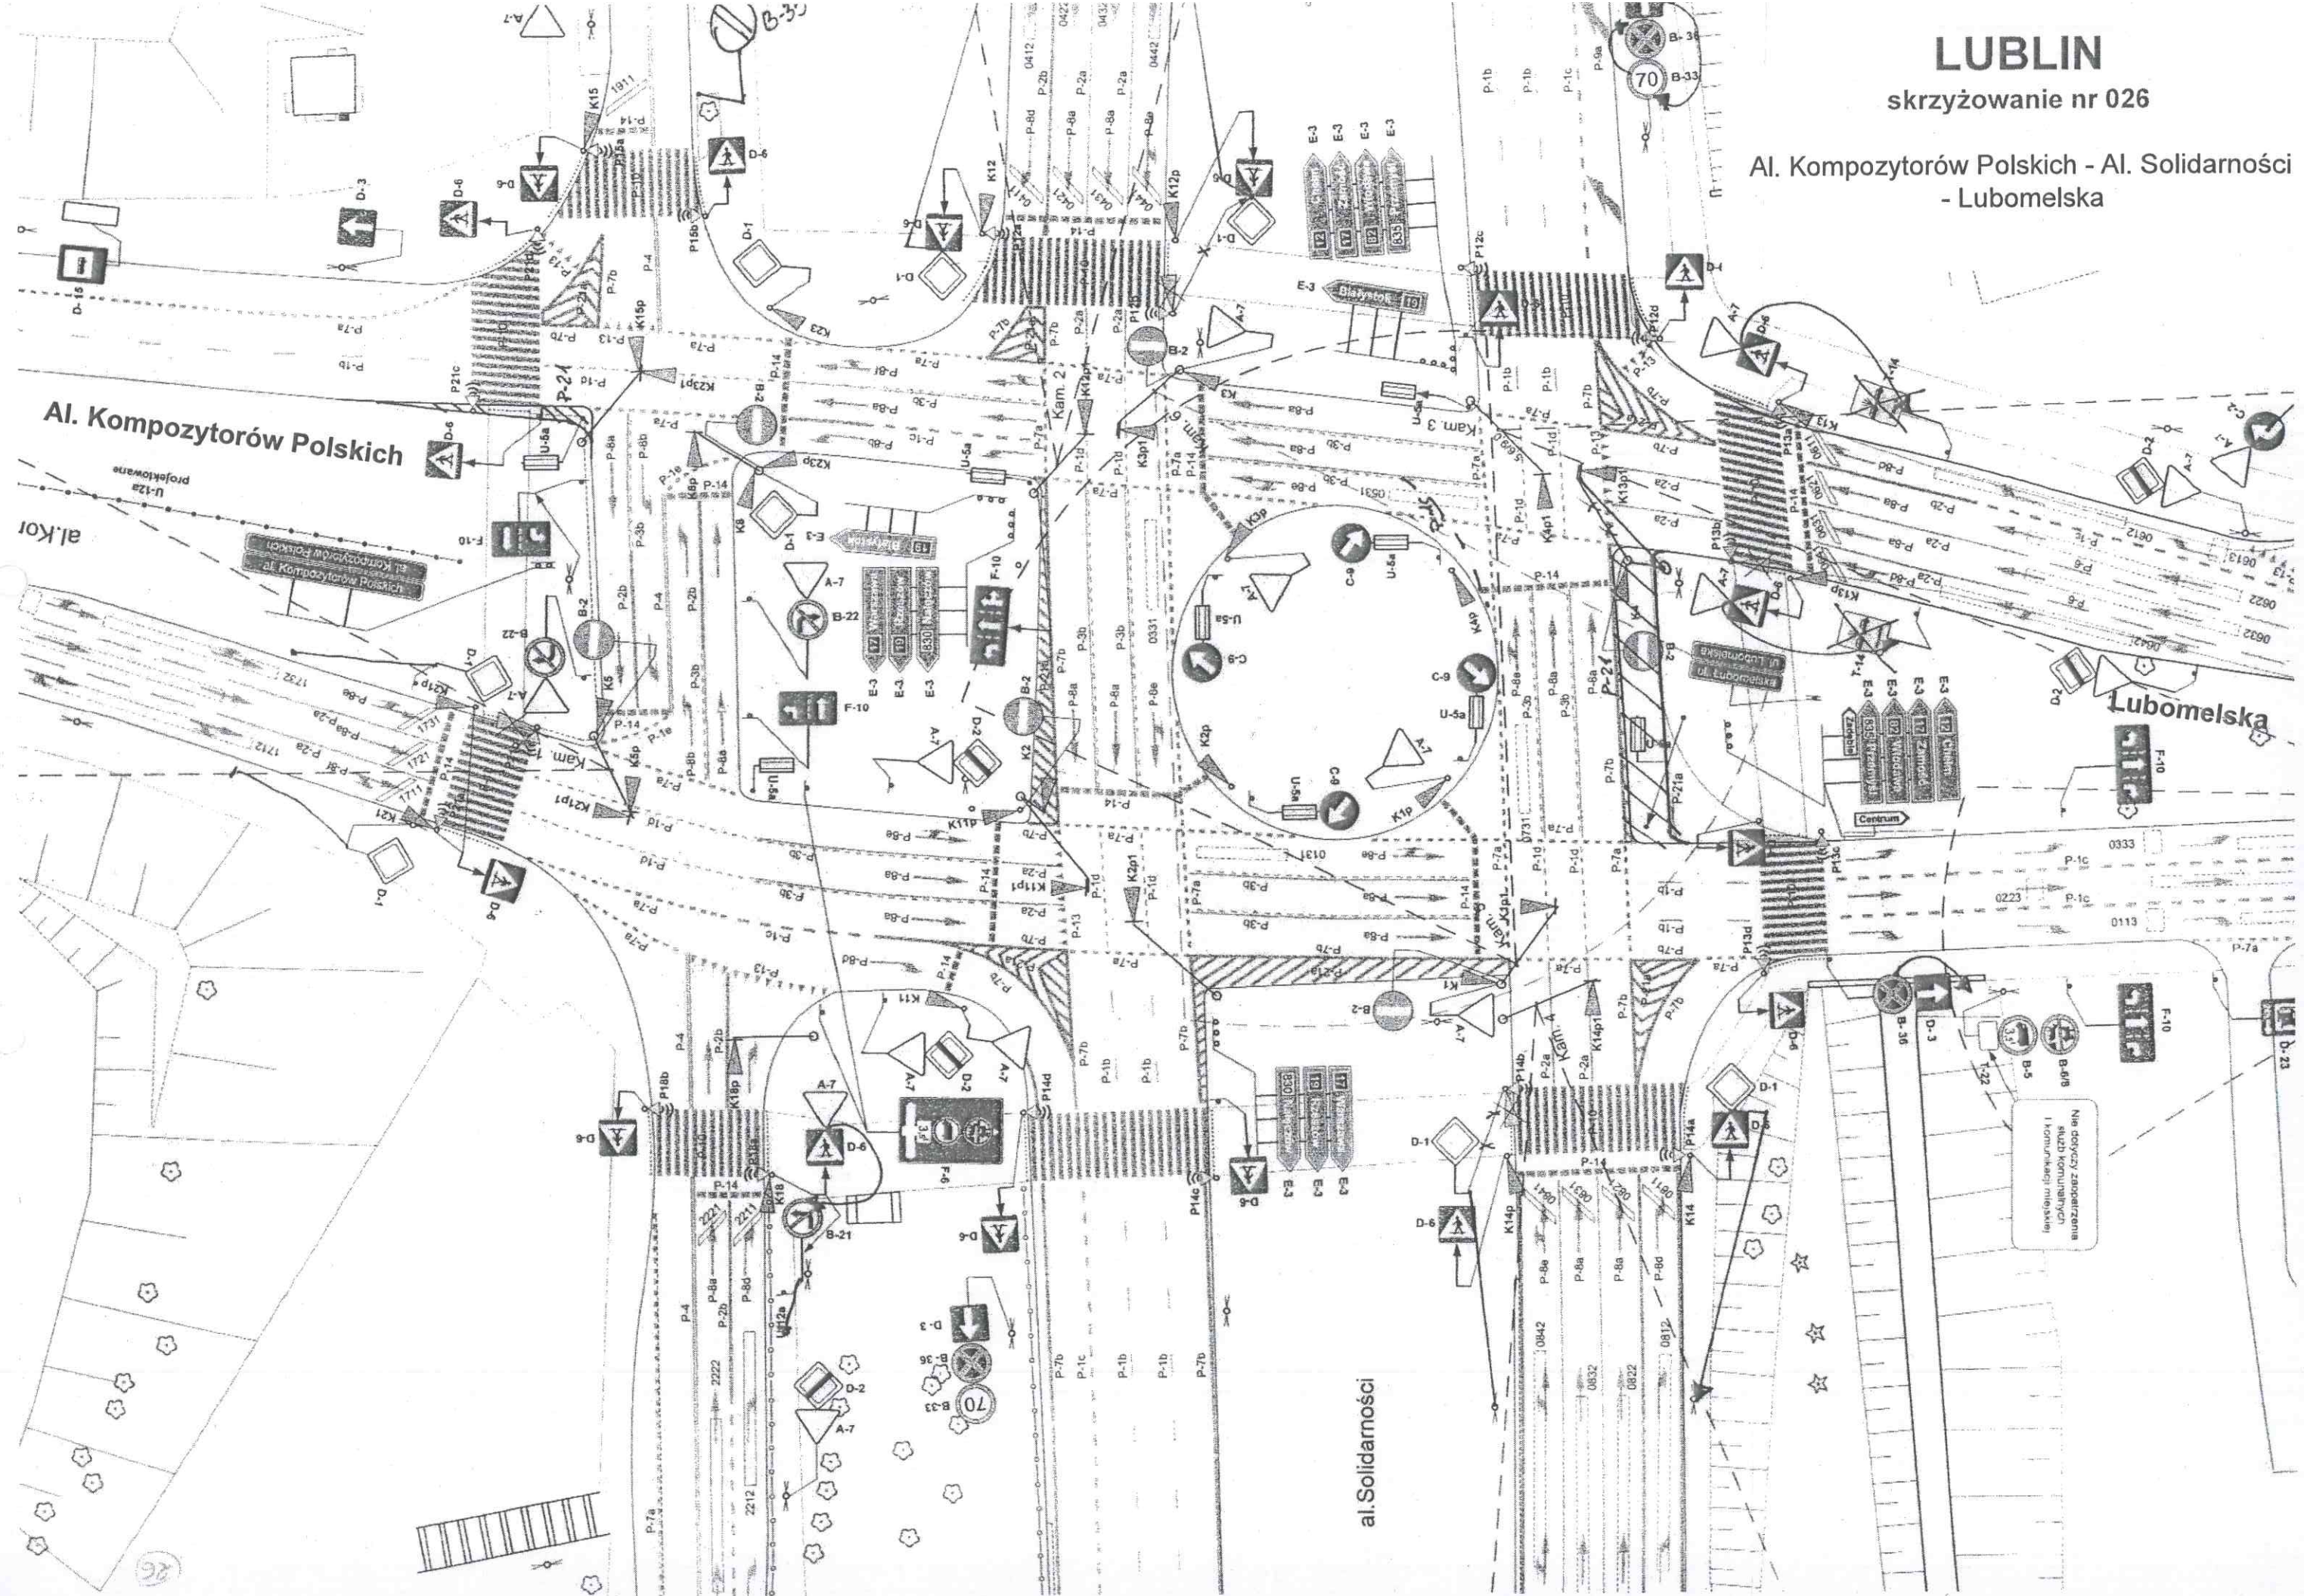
LUBLIN
skrzyżowanie nr 026

Al. Kompozytorów Polskich - Al. Solidarności - Lubomelska

Al. Kompozytorów Polskich

al.Kor

Lubomelska

al.Solidarności

A-7
B-33
B-36
70
D-6
D-3
D-15
D-1
D-2
K15
K12
K12p
K23
K15p
K23p1
K23p
K8p
K8
K5
K5p
K21p
K21p1
K21
K2
K11p
K11p1
K11
K18
K18p
K3p
K3p1
K2p
K2p1
K1p
K1
K1p1
K4p
K4
K14p
K14p1
K14
K13
K13p
K13p1
K12p1
E-3
F-10
F-6
B-2
B-22
B-21
B-5
B-6/8
C-9
C-2
U-5a
U-12a
T-14
T-22
D-23
P-1b
P-1c
P-1d
P-1e
P-2a
P-2b
P-3b
P-4
P-6
P-7a
P-7b
P-8a
P-8b
P-8d
P-13
P-14
P-21
P-21a
P-21b
P-21c
P-10
Kam. 1
Kam. 2
Kam. 3
Kam. 4
Białystok
Centrum
ul. Lubomelska
al. Kompozytorów Polskich
Nie dotyczy zaopatrzenia służb komunalnych i komunikacji miejskiej
projektowane
0412
0422
0432
0442
0331
0333
0223
0113
0612
0622
0632
0613
1722
1732
1731
1721
1712
1711
2221
2211
2222
2212
0842
0832
0822
0812
0131
0731
26